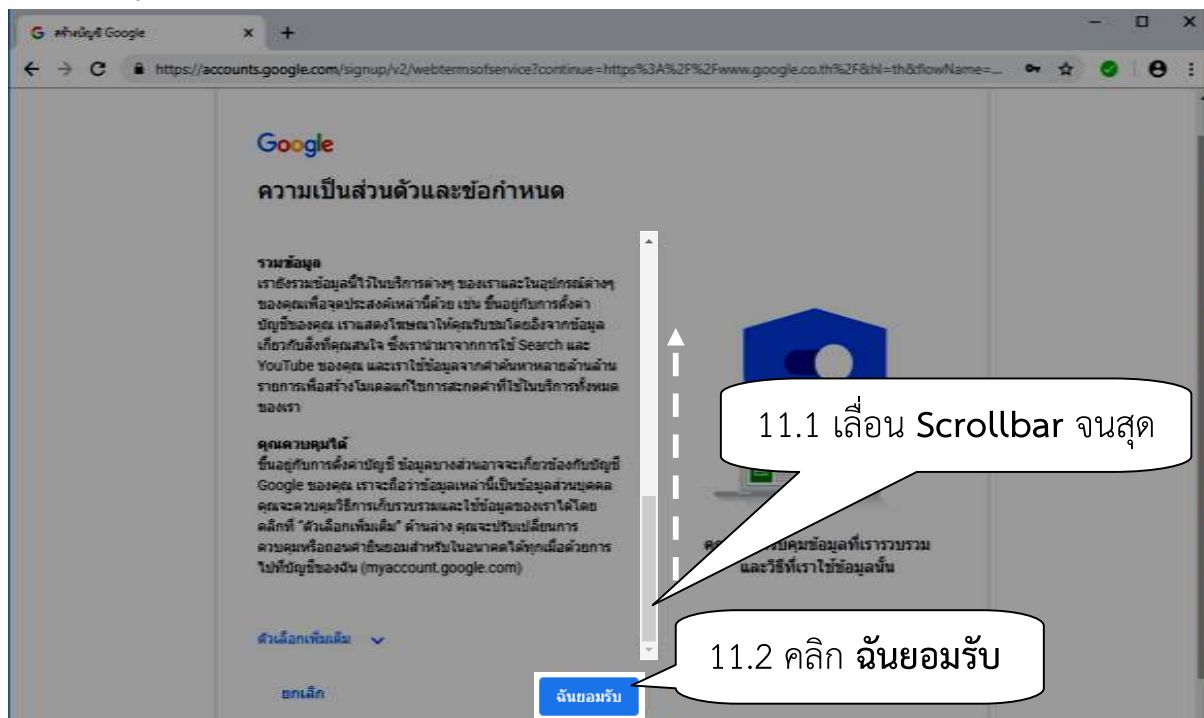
สร้างบัญชี Google

https://accounts.google.com/signup/v2/webtermsofservice?continue=https%3A%2F%2Fwww.google.co.th%2F&hl=th&flowName=...

Google

ความเป็นส่วนตัวและข้อกำหนด

รวมข้อมูล
เรายังรวมข้อมูลนี้ไว้ในบริการต่างๆ ของเราและในอุปกรณ์ต่างๆ ของคุณเพื่อจุดประสงค์เหล่านี้ด้วย เช่น ขึ้นอยู่กับการตั้งค่าบัญชีของคุณ เราแสดงโฆษณาให้คุณรับชมโดยอิงจากข้อมูลเกี่ยวกับสิ่งที่คุณสนใจ ซึ่งเรานำมาจากการใช้ Search และ YouTube ของคุณ และเราใช้ข้อมูลจากคำค้นหาหลายล้านล้านรายการเพื่อสร้างโมเดลแก้ไขการสะกดคำที่ใช้ในบริการทั้งหมดของเรา

คุณควบคุมได้
ขึ้นอยู่กับการตั้งค่าบัญชี ข้อมูลบางส่วนอาจจะเกี่ยวข้องกับบัญชี Google ของคุณ เราจะถือว่าข้อมูลเหล่านี้เป็นข้อมูลส่วนบุคคล คุณจะควบคุมวิธีการเก็บรวบรวมและใช้ข้อมูลของเราได้โดยคลิกที่ "ตัวเลือกเพิ่มเติม" ด้านล่าง คุณจะปรับเปลี่ยนการควบคุมหรือถอนคำยินยอมสำหรับในอนาคตได้ทุกเมื่อด้วยการไปที่บัญชีของฉัน (myaccount.google.com)

ตัวเลือกเพิ่มเติม

ยกเลิก

ฉันยอมรับ

คุ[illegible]บคุมข้อมูลที่เรารวบรวมและวิธีที่เราใช้ข้อมูลนั้น

11.1 เลื่อน Scrollbar จนสุด

11.2 คลิก ฉันยอมรับ